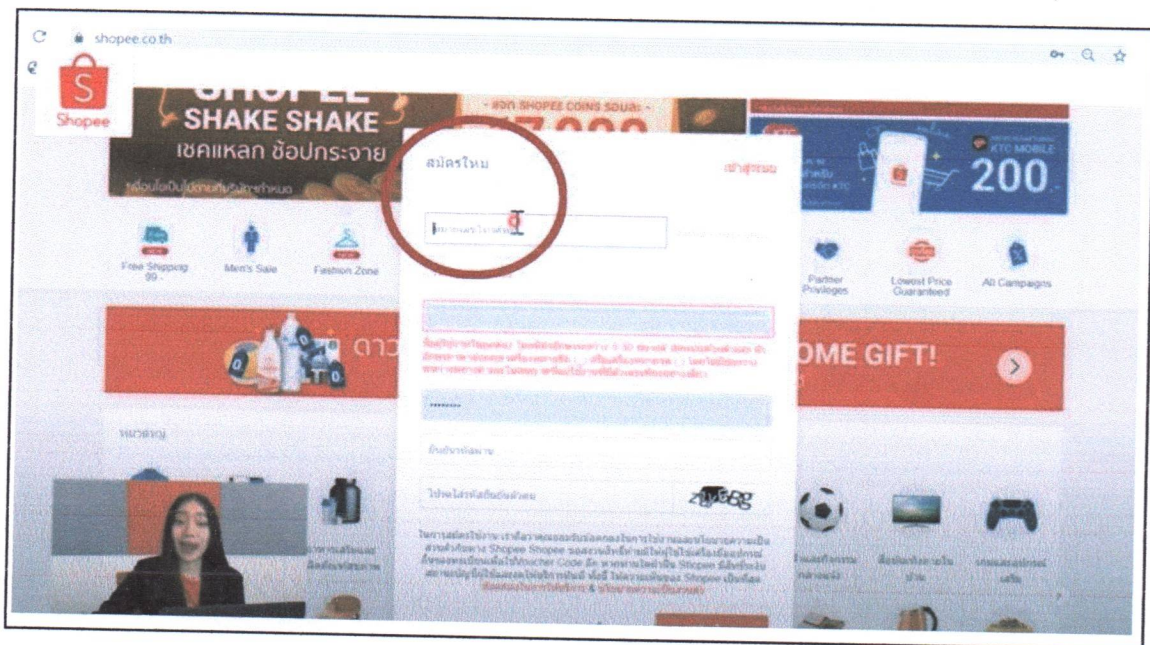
shopee.co.th

Shopee

SHAKE SHAKE
เชคแหลก ช้อปกระจาย

- แจก SHOPEE COINS รวมละ -

KTC MOBILE
200

สมัครใหม่

เข้าสู่ระบบ

Free Shipping 99.-

Men's Sale

Fashion Zone

Partner Privileges

Lowest Price Guaranteed

All Campaigns

OME GIFT!

หมวดหมู่

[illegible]

ยืนยันรหัสผ่าน

โปรดใส่รหัสยืนยันด้วย

zyuB8g

ในการสมัครใช้งาน เราถือว่าคุณยอมรับข้อตกลงในการใช้งานและนโยบายความเป็นส่วนตัวของ Shopee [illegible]